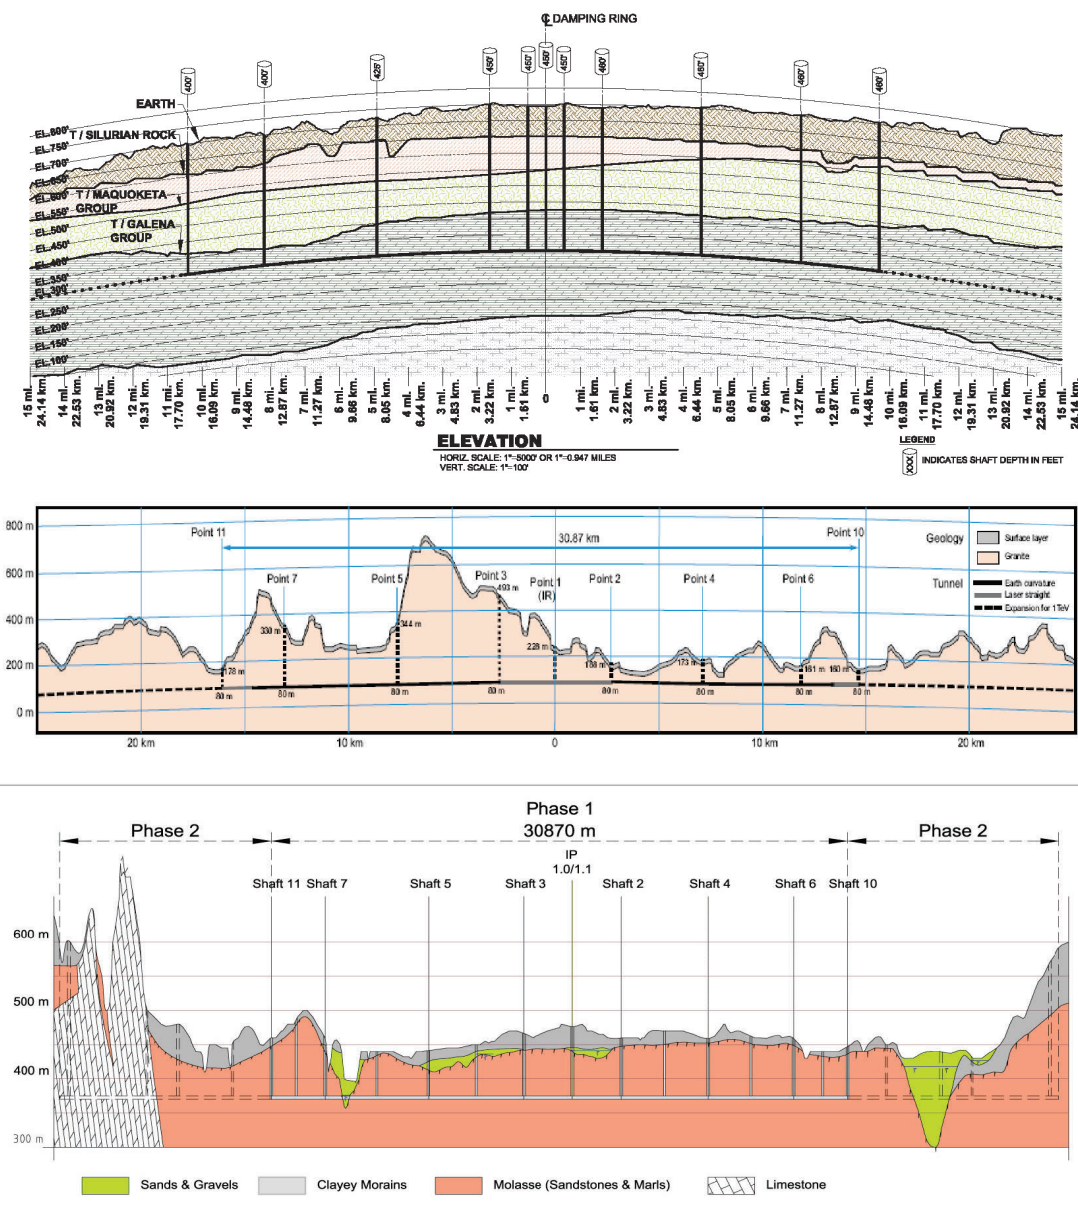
℄ DAMPING RING

400' 400' 425' 450' 450' 450' 450' 460' 460' 460' 460'

EARTH
T / SILURIAN ROCK
T / MAQUOKETA GROUP
T / GALENA GROUP

EL.800'
EL.750'
EL.700'
EL.650'
EL.600'
EL.550'
EL.500'
EL.450'
EL.400'
EL.350'
EL.300'
EL.250'
EL.200'
EL.150'
EL.100'

15 mi. 24.14 km.
14 mi. 22.53 km.
13 mi. 20.92 km.
12 mi. 19.31 km.
11 mi. 17.70 km.
10 mi. 16.09 km.
9 mi. 14.48 km.
8 mi. 12.87 km.
7 mi. 11.27 km.
6 mi. 9.66 km.
5 mi. 8.05 km.
4 mi. 6.44 km.
3 mi. 4.83 km.
2 mi. 3.22 km.
1 mi. 1.61 km.
0
1 mi. 1.61 km.
2 mi. 3.22 km.
3 mi. 4.83 km.
4 mi. 6.44 km.
5 mi. 8.05 km.
6 mi. 9.66 km.
7 mi. 11.27 km.
8 mi. 12.87 km.
9 mi. 14.48 km.
10 mi. 16.09 km.
11 mi. 17.70 km.
12 mi. 19.31 km.
13 mi. 20.92 km.
14 mi. 22.53 km.
15 mi. 24.14 km.

ELEVATION
HORIZ. SCALE: 1"=5000' OR 1"=0.947 MILES
VERT. SCALE: 1"=100'

LEGEND
XXX INDICATES SHAFT DEPTH IN FEET

800 m
600 m
400 m
200 m
0 m

Point 11
30.87 km
Point 10
Point 7
Point 5
Point 3
Point 1 (IR)
Point 2
Point 4
Point 6
178 m
330 m
344 m
403 m
228 m
188 m
173 m
161 m
160 m
80 m 80 m 80 m 80 m 80 m 80 m 80 m 80 m

Geology
Surface layer
Granite
Tunnel
Earth curvature
Laser straight
Expansion for 1TeV

20 km
10 km
0
10 km
20 km

Phase 1
Phase 2
30870 m
Phase 2
IP
1.0/1.1
Shaft 11 Shaft 7 Shaft 5 Shaft 3 Shaft 2 Shaft 4 Shaft 6 Shaft 10

600 m
500 m
400 m
300 m

Sands & Gravels
Clayey Morains
Molasse (Sandstones & Marls)
Limestone